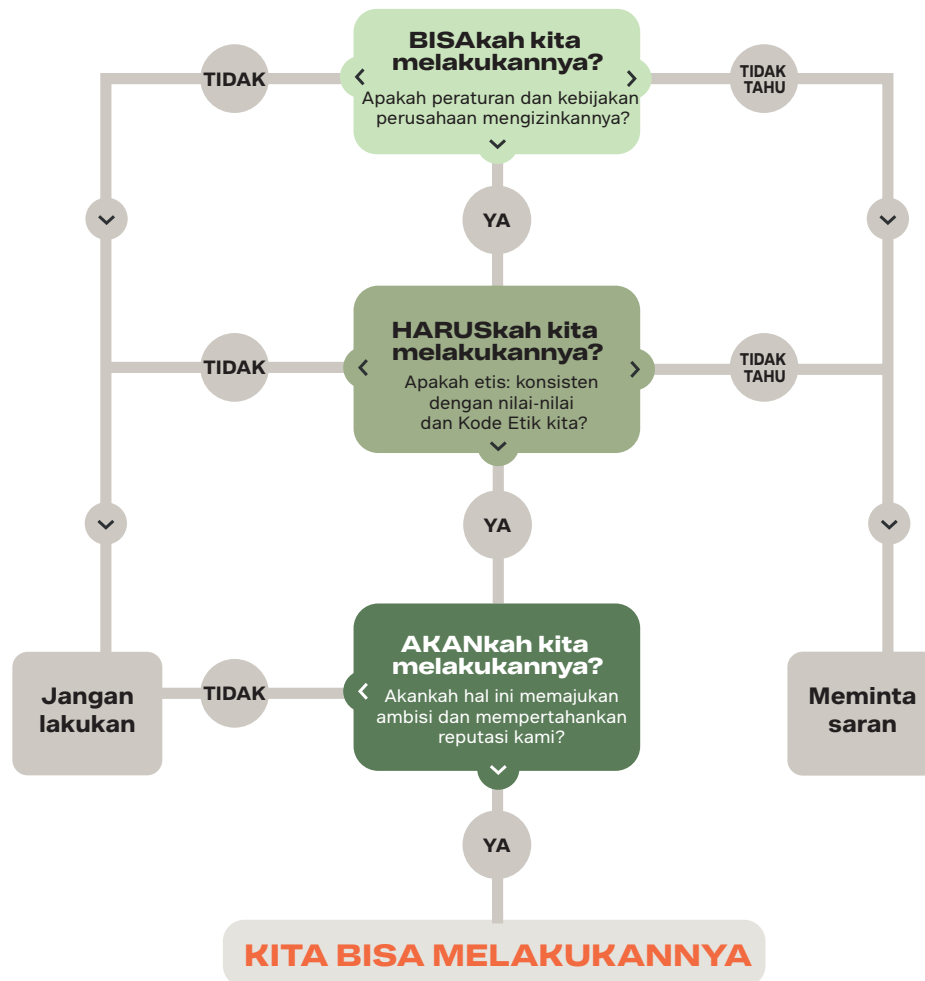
BISAkah kita melakukannya?
Apakah peraturan dan kebijakan perusahaan mengizinkannya?

TIDAK

TIDAK TAHU

YA

HARUSkah kita melakukannya?
Apakah etis: konsisten dengan nilai-nilai dan Kode Etik kita?

TIDAK

TIDAK TAHU

YA

AKANkah kita melakukannya?
Akankah hal ini memajukan ambisi dan mempertahankan reputasi kami?

Jangan lakukan

TIDAK

Meminta saran

YA

KITA BISA MELAKUKANNYA